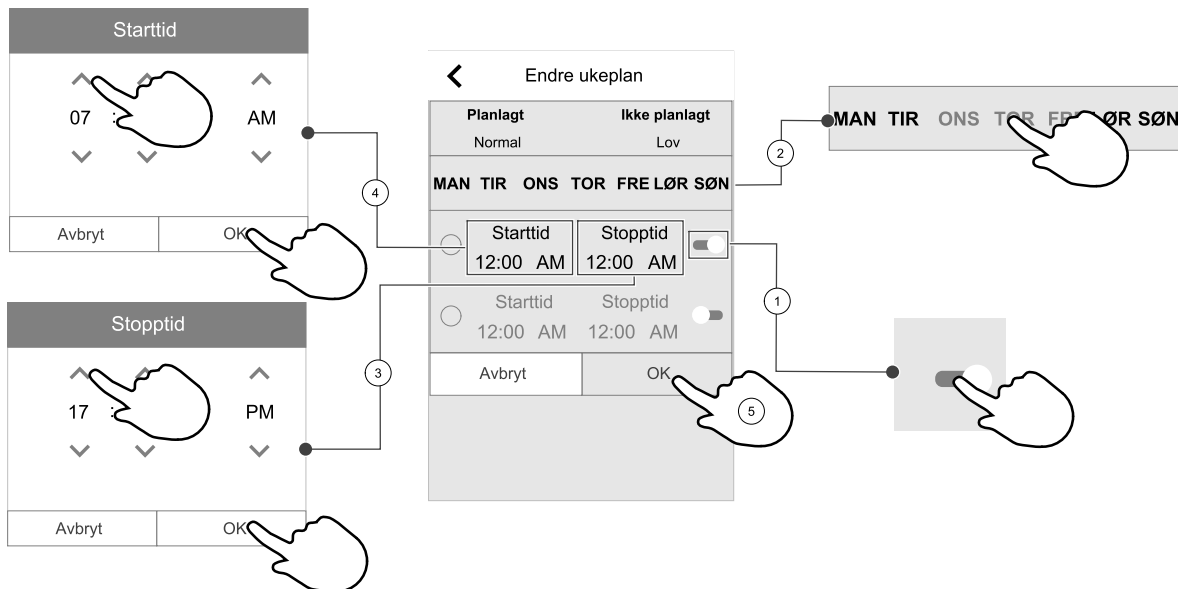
Starttid

07 : AM

Avbryt OK

Stopptid

17 : PM

Avbryt OK

Endre ukeplan

Planlagt Ikke planlagt
Normal Lov

MAN TIR ONS TOR FRE LØR SØN

Starttid Stopptid
12:00 AM 12:00 AM

Starttid Stopptid
12:00 AM 12:00 AM

Avbryt OK

MAN TIR ONS TOR FRE LØR SØN

1
2
3
4
5